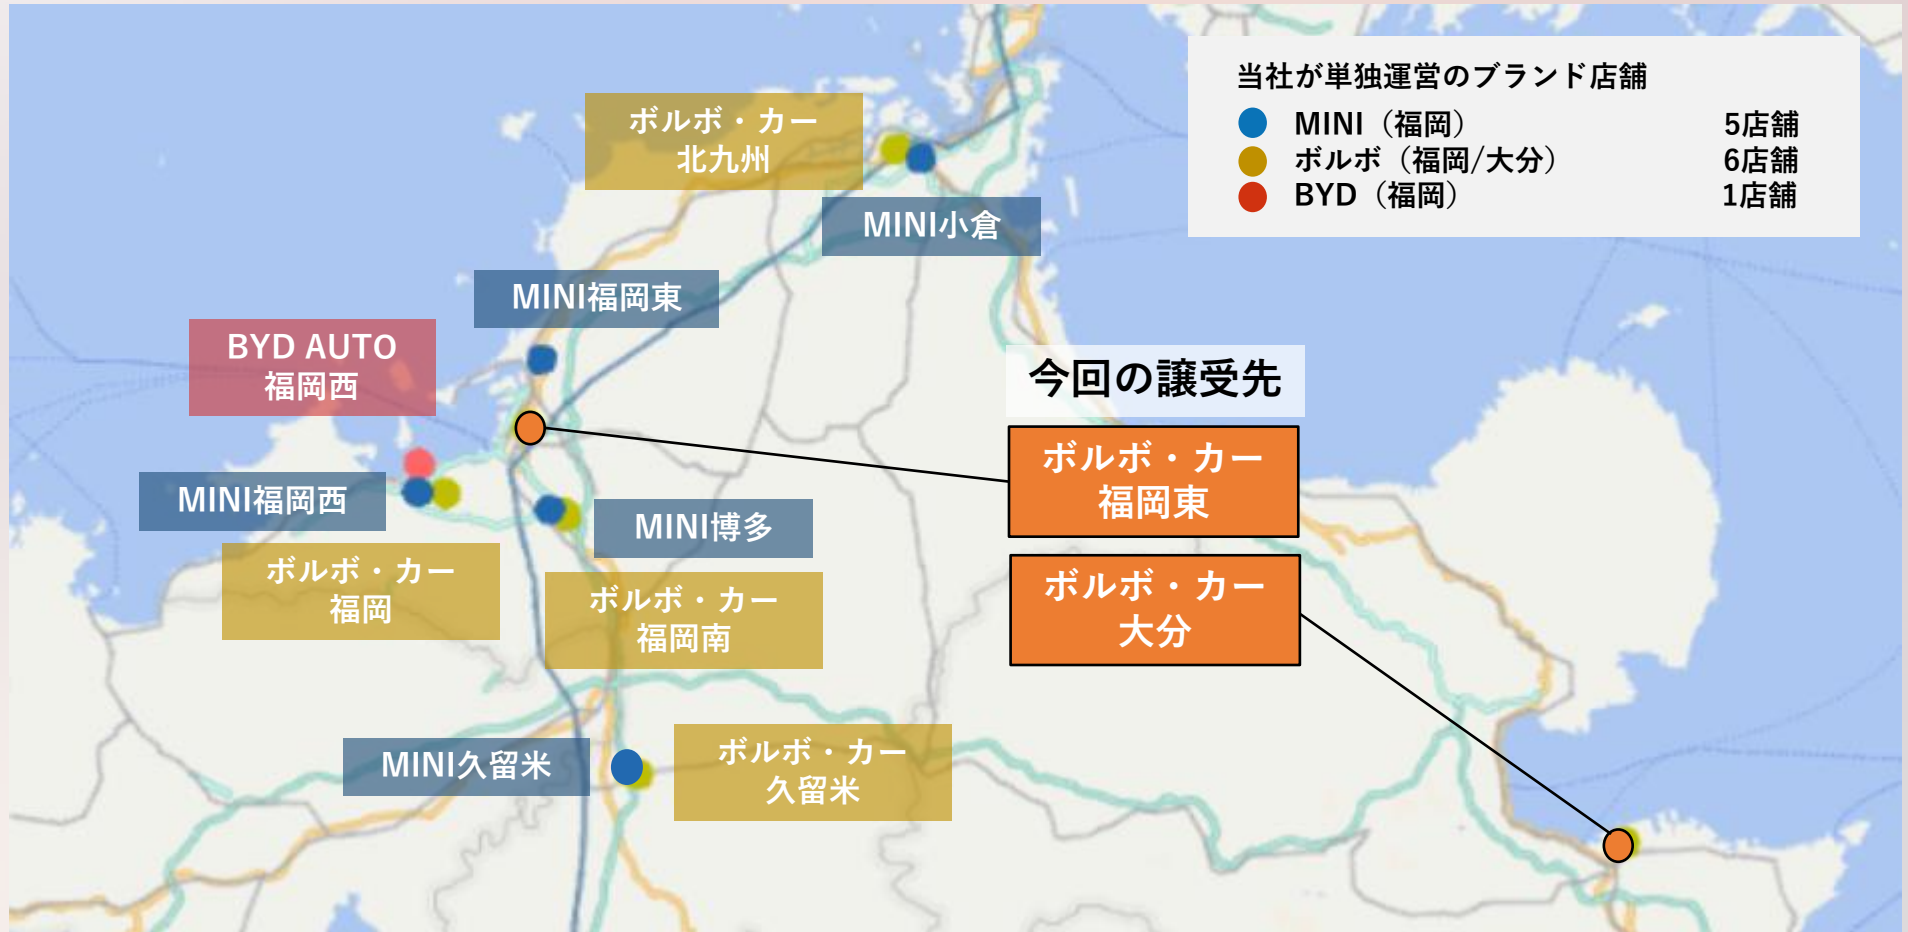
当社が単独運営のブランド店舗

MINI（福岡） 5店舗
ボルボ（福岡/大分） 6店舗
BYD（福岡） 1店舗

ボルボ・カー 北九州

MINI小倉

MINI福岡東

BYD AUTO 福岡西

今回の譲受先

ボルボ・カー 福岡東

ボルボ・カー 大分

MINI福岡西

MINI博多

ボルボ・カー 福岡

ボルボ・カー 福岡南

MINI久留米

ボルボ・カー 久留米